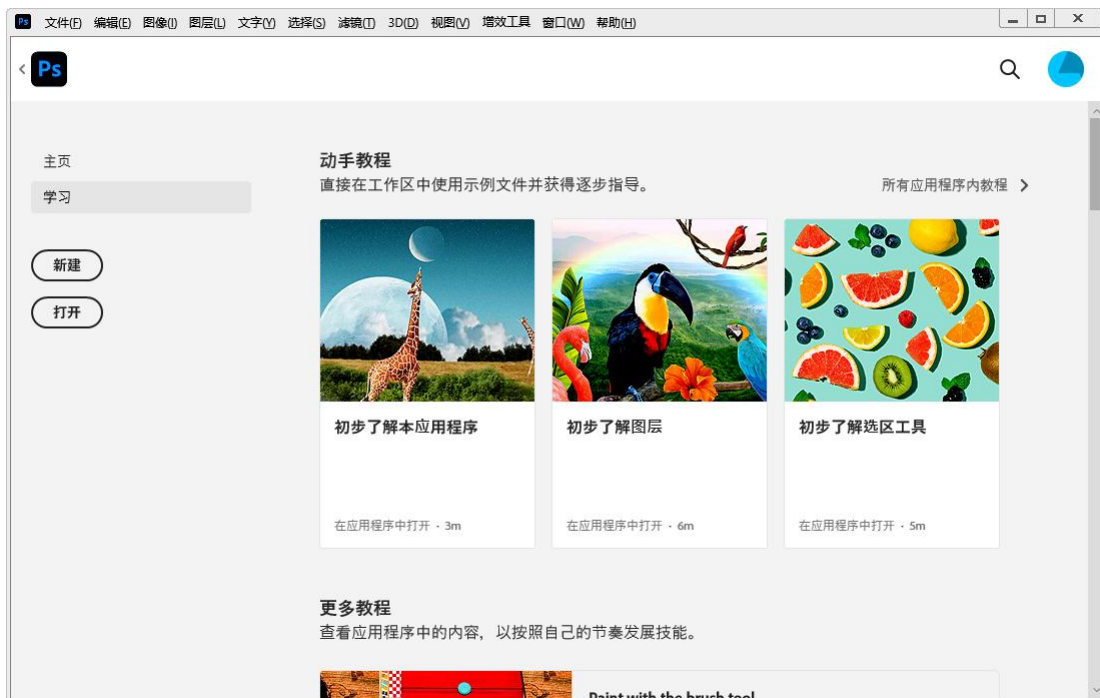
Ps 文件(F) 编辑(E) 图像(I) 图层(L) 文字(Y) 选择(S) 滤镜(T) 3D(D) 视图(V) 增效工具 窗口(W) 帮助(H)

Ps

主页

学习

新建

打开

动手教程

直接在工作区中使用示例文件并获得逐步指导。

所有应用程序内教程

初步了解本应用程序

在应用程序中打开 · 3m

初步了解图层

在应用程序中打开 · 6m

初步了解选区工具

在应用程序中打开 · 5m

更多教程

查看应用程序中的内容，以按照自己的节奏发展技能。

Paint with the brush tool